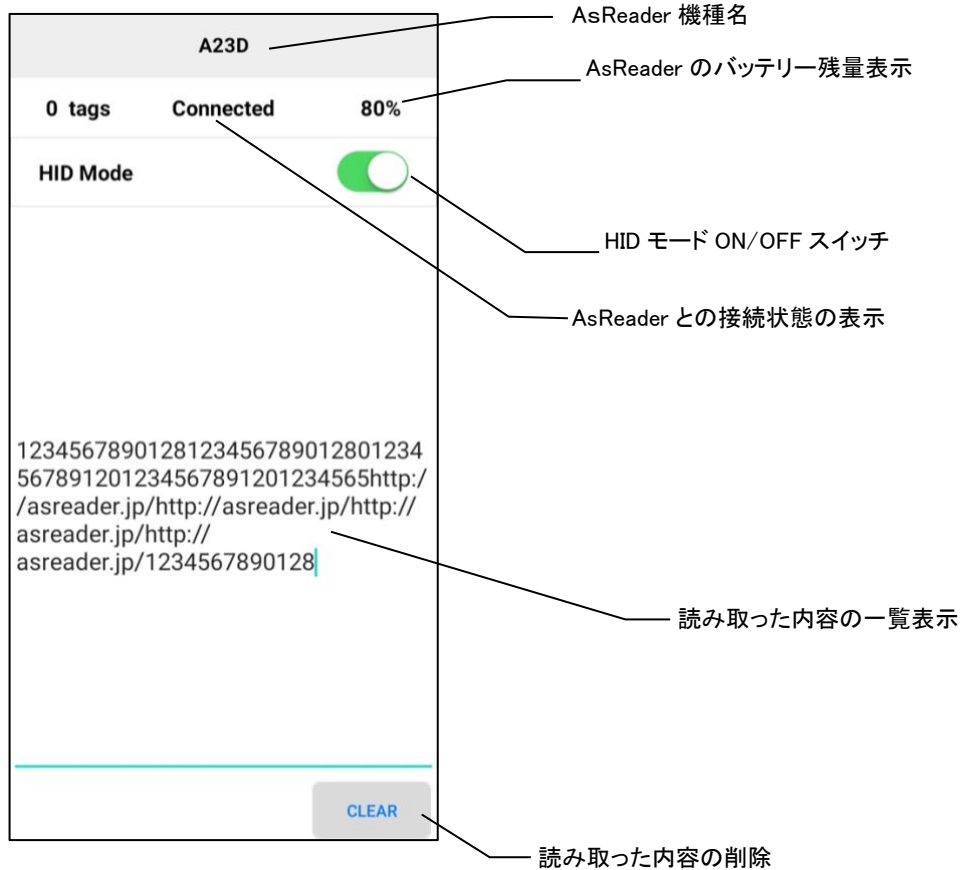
A23D

AsReader 機種名

AsReader のバッテリー残量表示

0 tags Connected 80%

HID Mode

HID モード ON/OFF スイッチ

AsReader との接続状態の表示

12345678901281234567890128012345678912012345678912012345650http://asreader.jp/http://asreader.jp/http://asreader.jp/http://asreader.jp/1234567890128

読み取った内容の一覧表示

CLEAR

読み取った内容の削除